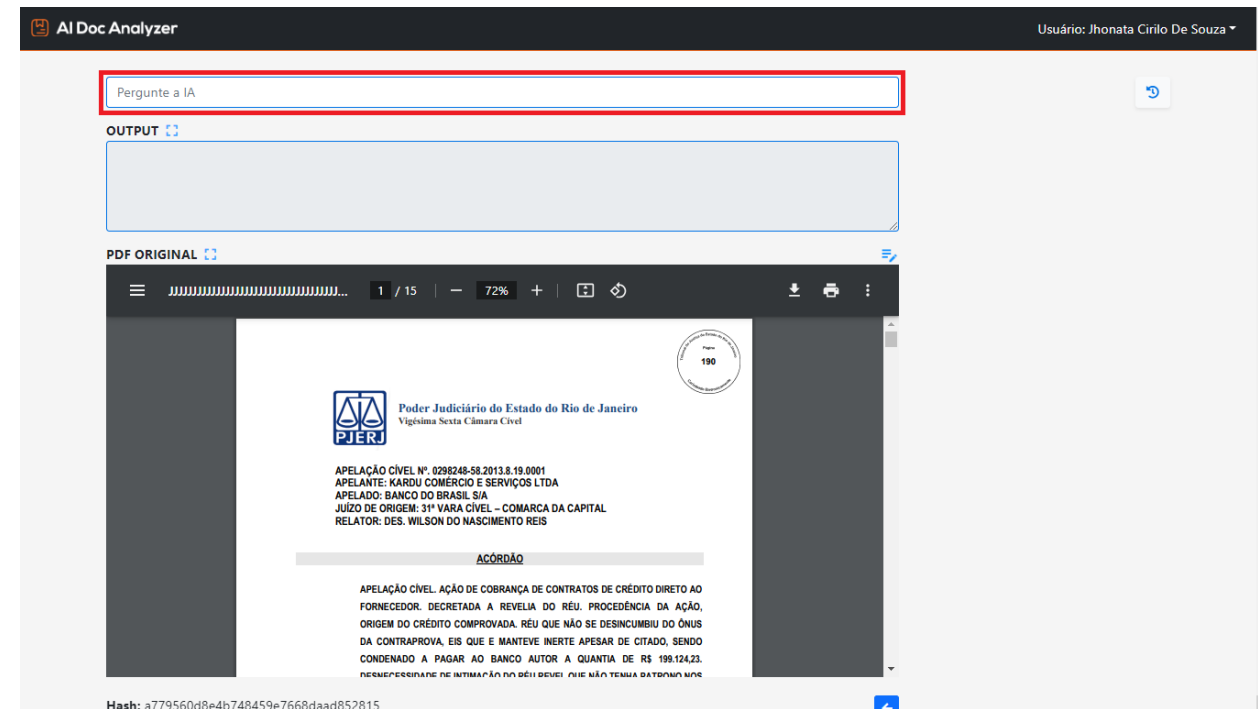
AI Doc Analyzer

Usuário: Jhonata Cirilo De Souza

Pergunte a IA

OUTPUT

PDF ORIGINAL

JJJJJJJJJJJJJJJJJJJJJJJJJJJJJJ... 1 / 15 — 72% +

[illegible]
Página
190
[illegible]

PJERJ
Poder Judiciário do Estado do Rio de Janeiro
Vigésima Sexta Câmara Cível

APELAÇÃO CÍVEL Nº. 0298248-58.2013.8.19.0001
APELANTE: KARDU COMÉRCIO E SERVIÇOS LTDA
APELADO: BANCO DO BRASIL S/A
JUÍZO DE ORIGEM: 31ª VARA CÍVEL – COMARCA DA CAPITAL
RELATOR: DES. WILSON DO NASCIMENTO REIS

ACÓRDÃO

APELAÇÃO CÍVEL. AÇÃO DE COBRANÇA DE CONTRATOS DE CRÉDITO DIRETO AO FORNECEDOR. DECRETADA A REVELIA DO RÉU. PROCEDÊNCIA DA AÇÃO, ORIGEM DO CRÉDITO COMPROVADA. RÉU QUE NÃO SE DESINCUMBIU DO ÔNUS DA CONTRAPROVA, EIS QUE E MANTEVE INERTE APESAR DE CITADO, SENDO CONDENADO A PAGAR AO BANCO AUTOR A QUANTIA DE R$ 199.124,23. DESNECESSIDADE DE INTIMAÇÃO DO RÉU REVEL QUE NÃO TENHA PATRONO NOS

Hash: a779560d8e4b748459e7668daad852815